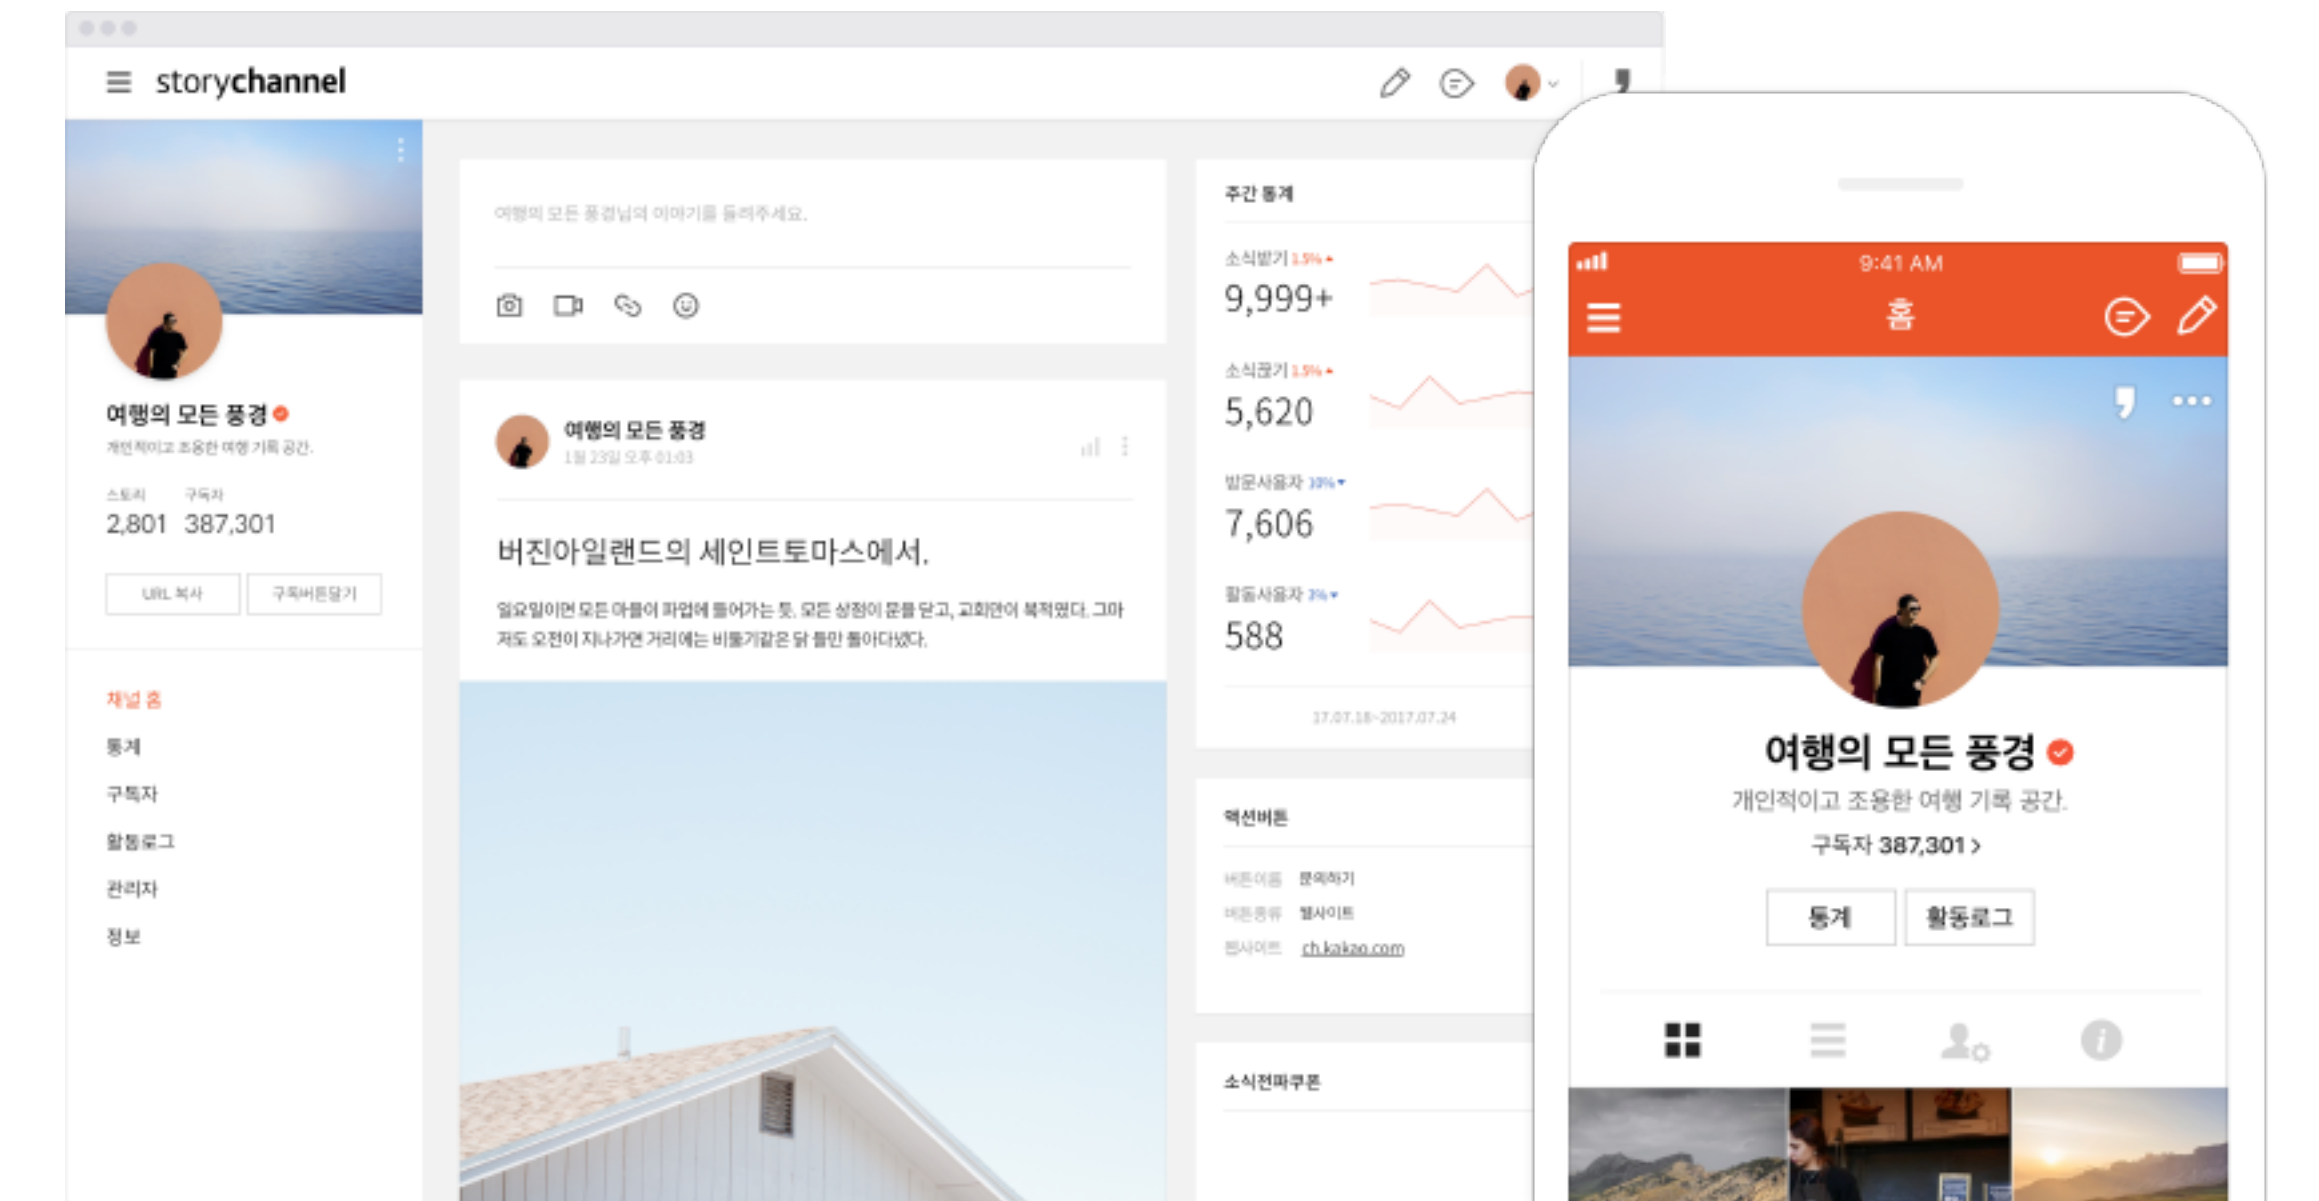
storychannel

여행의 모든 풍경
개인적이고 조용한 여행 기록 공간.
스토리 2,801 구독자 387,301
URL 복사 구독버튼달기

채널 홈
통계
구독자
활동로그
관리자
정보

여행의 모든 풍경님의 이야기를 들려주세요.

여행의 모든 풍경
1월 23일 오후 01:03

버진아일랜드의 세인트토마스에서.

일요일이면 모든 아들이 파업에 들어가는 듯. 모든 상점이 문을 닫고, 교회만이 북적였다. 그마저도 오전이 지나가면 거리에는 비둘기같은 닭 들만 돌아다녔다.

주간 통계
소식받기 1.5%
9,999+
소식공기 1.5%
5,620
방문사용자 10%
7,606
활동사용자 3%
588
17.07.18~2017.07.24

액션버튼
버튼이름 문의하기
버튼종류 웹사이트
웹사이트 ch.kakao.com

소식전파쿠폰

9:41 AM
홈

여행의 모든 풍경
개인적이고 조용한 여행 기록 공간.
구독자 387,301 >
통계 활동로그